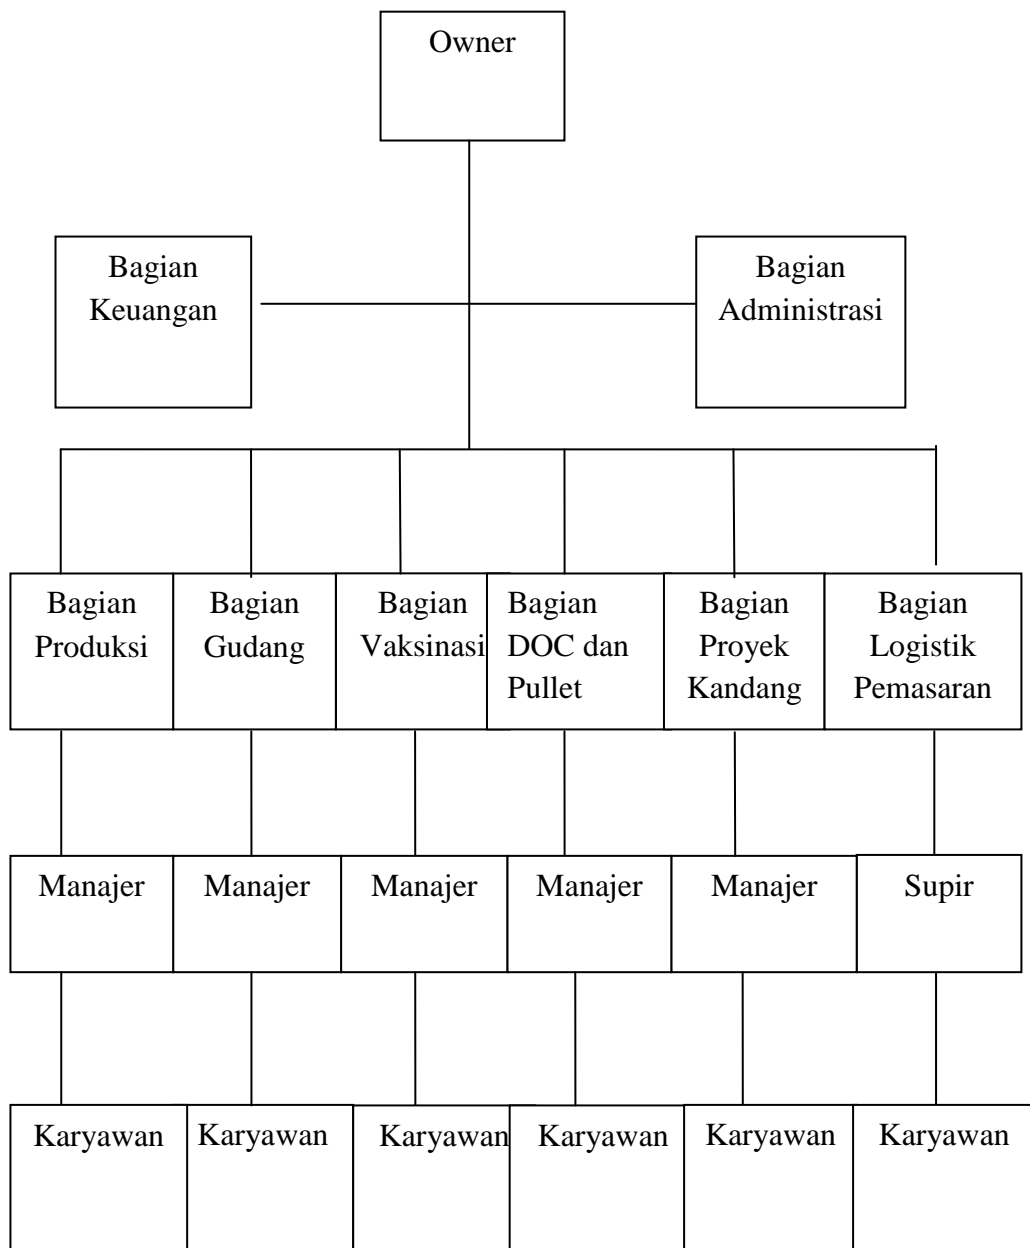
Owner

Bagian Keuangan

Bagian Administrasi

Bagian Produksi

Bagian Gudang

Bagian Vaksinasi

Bagian DOC dan Pullet

Bagian Proyek Kandang

Bagian Logistik Pemasaran

Manajer

Manajer

Manajer

Manajer

Manajer

Supir

Karyawan

Karyawan

Karyawan

Karyawan

Karyawan

Karyawan